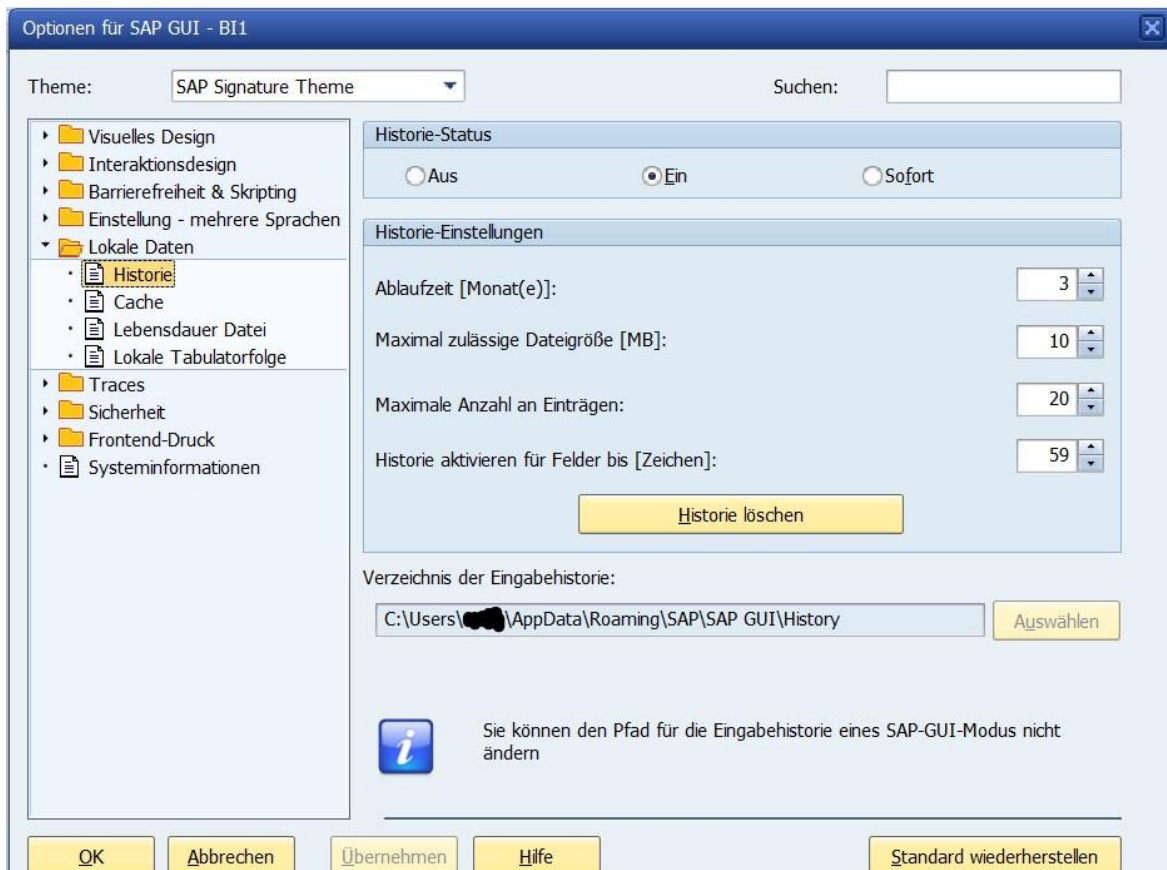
Optionen für SAP GUI - BI1

Theme: SAP Signature Theme

Suchen:

Visuelles Design
Interaktionsdesign
Barrierefreiheit & Skripting
Einstellung - mehrere Sprachen
Lokale Daten
Historie
Cache
Lebensdauer Datei
Lokale Tabulatorfolge
Traces
Sicherheit
Frontend-Druck
Systeminformationen

Historie-Status

Aus
Ein
Sofort

Historie-Einstellungen

Ablaufzeit [Monat(e)]: 3

Maximal zulässige Dateigröße [MB]: 10

Maximale Anzahl an Einträgen: 20

Historie aktivieren für Felder bis [Zeichen]: 59

Historie löschen

Verzeichnis der Eingabehistorie:

C:\Users\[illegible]\AppData\Roaming\SAP\SAP GUI\History

Auswählen

Sie können den Pfad für die Eingabehistorie eines SAP-GUI-Modus nicht ändern

OK
Abbrechen
Übernehmen
Hilfe
Standard wiederherstellen